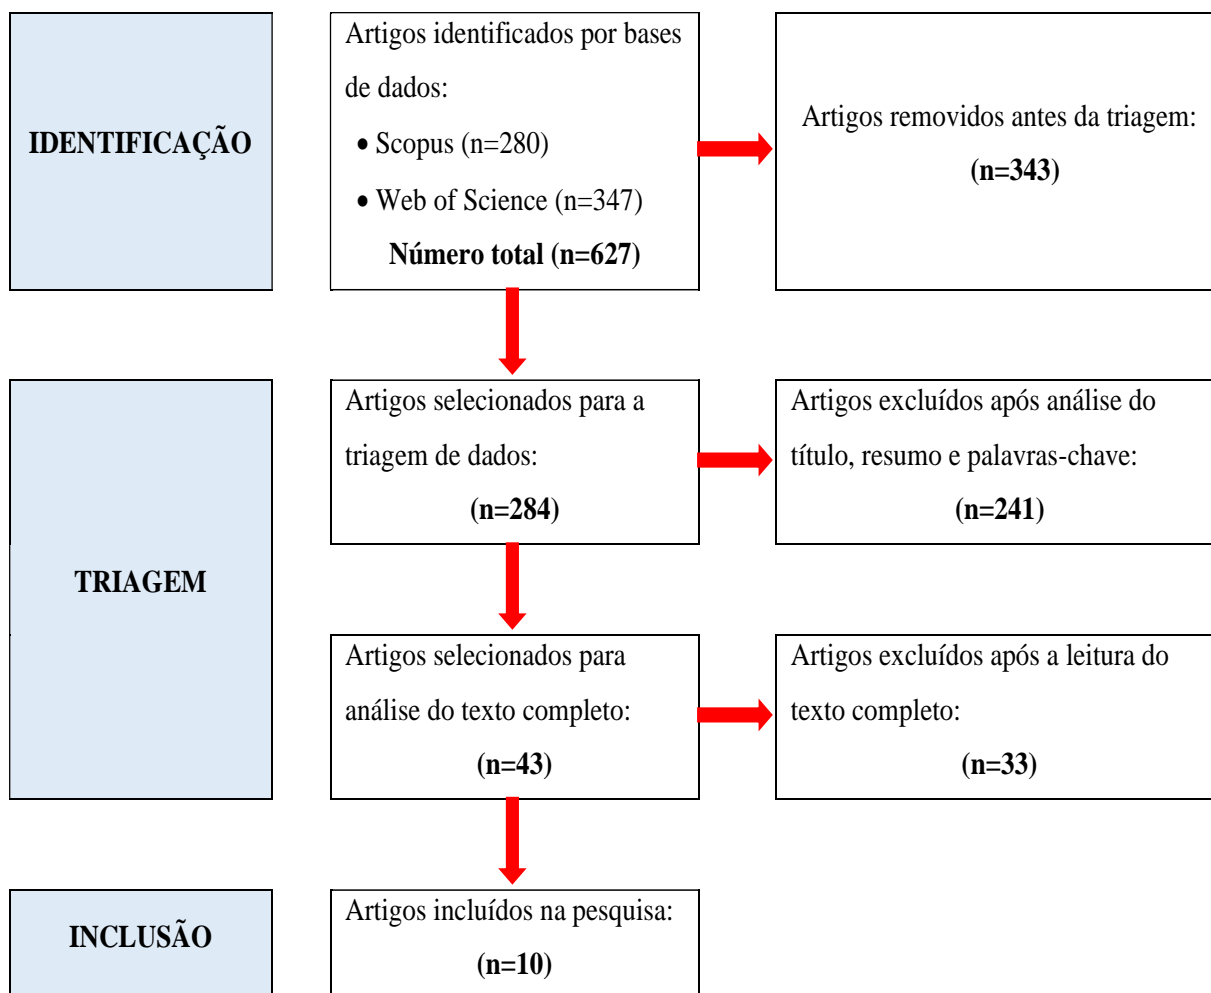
IDENTIFICAÇÃO

Artigos identificados por bases de dados:
• Scopus (n=280)
• Web of Science (n=347)
**Número total (n=627)**

Artigos removidos antes da triagem:
**(n=343)**

TRIAGEM

Artigos selecionados para a triagem de dados:
**(n=284)**

Artigos excluídos após análise do título, resumo e palavras-chave:
**(n=241)**

Artigos selecionados para análise do texto completo:
**(n=43)**

Artigos excluídos após a leitura do texto completo:
**(n=33)**

INCLUSÃO

Artigos incluídos na pesquisa:
**(n=10)**